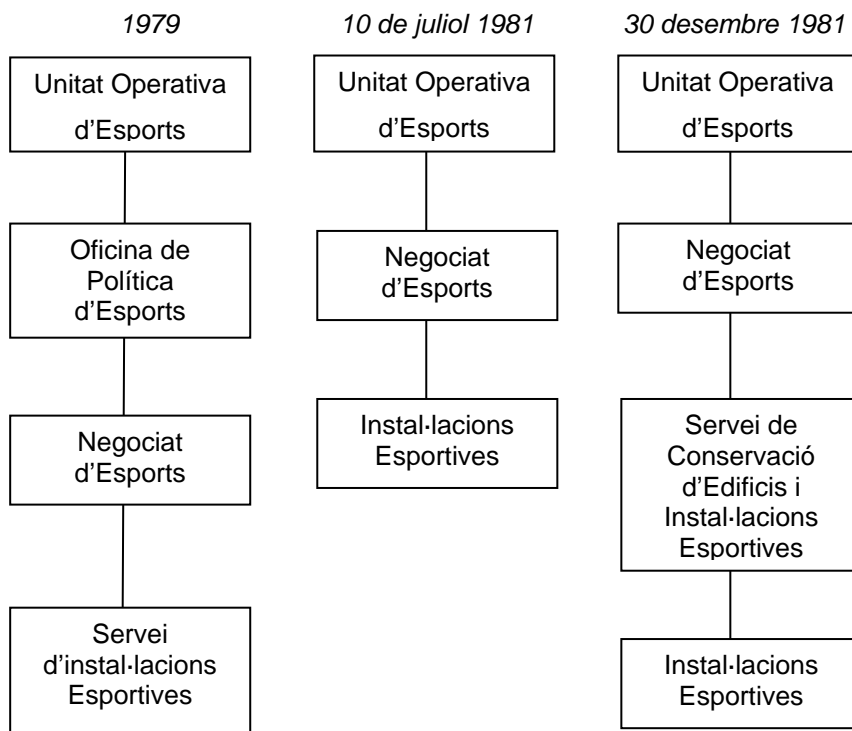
1979

Unitat Operativa d’Esports

Oficina de Política d’Esports

Negociat d’Esports

Servei d’instal·lacions Esportives

10 de juliol 1981

Unitat Operativa d’Esports

Negociat d’Esports

Instal·lacions Esportives

30 desembre 1981

Unitat Operativa d’Esports

Negociat d’Esports

Servei de Conservació d’Edificis i Instal·lacions Esportives

Instal·lacions Esportives